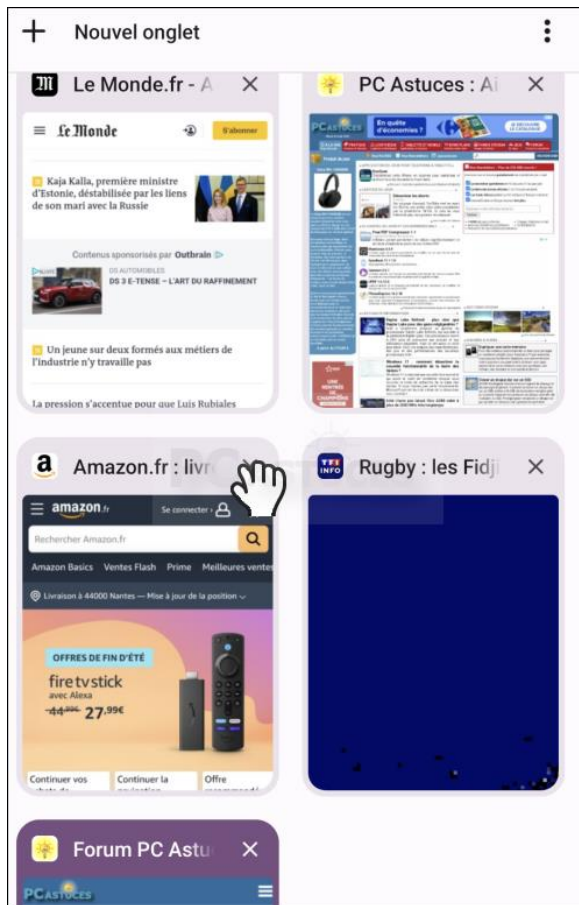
+ Nouvel onglet

Le Monde.fr - A ×

Le Monde S'abonner

Kaja Kalla, première ministre d'Estonie, déstabilisée par les liens de son mari avec la Russie

Contenus sponsorisés par Outbrain

DS AUTOMOBILES
DS 3 E-TENSE – L'ART DU RAFFINEMENT

Un jeune sur deux formés aux métiers de l'industrie n'y travaille pas

La pression s'accentue pour que Luis Rubiales

PC Astuces : A ×

PC ASTUCES

En quête d'économies ?

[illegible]

Amazon.fr : livr ×

amazon.fr Se connecter

Rechercher Amazon.fr

Amazon Basics Ventes Flash Prime Meilleures ventes

Livraison à 44000 Nantes — Mise à jour de la position

OFFRES DE FIN D'ÉTÉ

fire tv stick avec Alexa

44,99€ 27,99€

Continuer vos

Continuer la

Offre

TF1 INFO Rugby : les Fidj ×

Forum PC Astu ×

PC ASTUCES